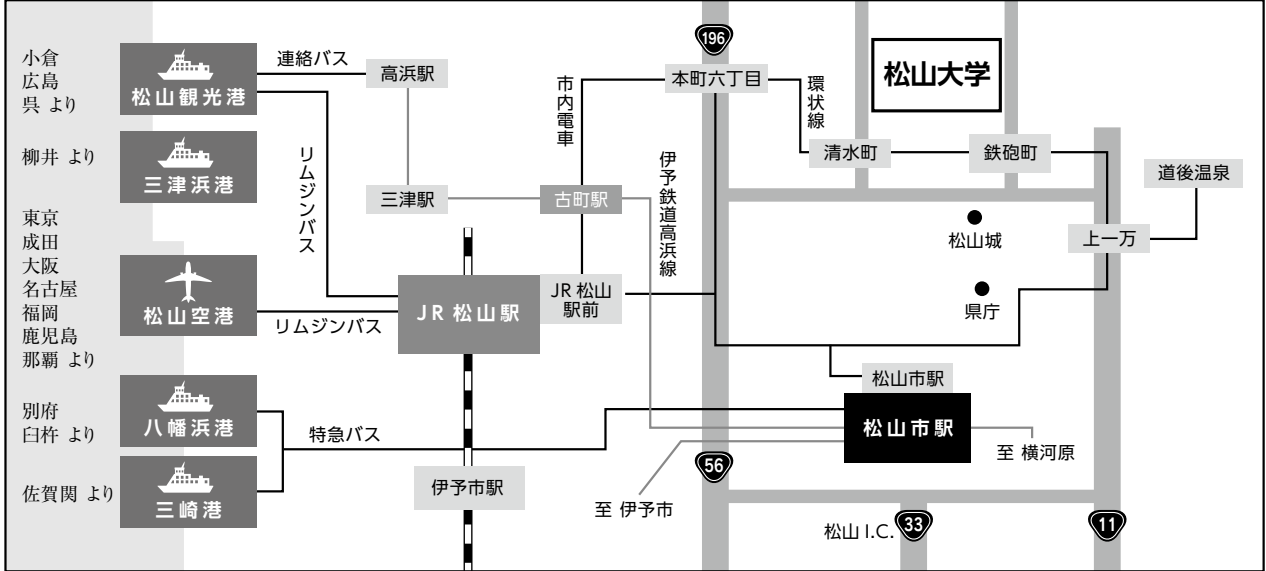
小倉
広島
呉 より

松山観光港

連絡バス

高浜駅

柳井 より

三津浜港

リムジンバス

三津駅

東京
成田
大阪
名古屋
福岡
鹿児島
那覇 より

松山空港

リムジンバス

JR 松山駅

別府
臼杵 より

八幡浜港

特急バス

伊予市駅

佐賀関 より

三崎港

市内電車

196

本町六丁目

環状線

松山大学

清水町

鉄砲町

道後温泉

古町駅

伊予鉄道高浜線

松山城

上一万

JR 松山駅前

県庁

松山市駅

松山市駅

至 横河原

56

至 伊予市

松山 I.C.

33

11